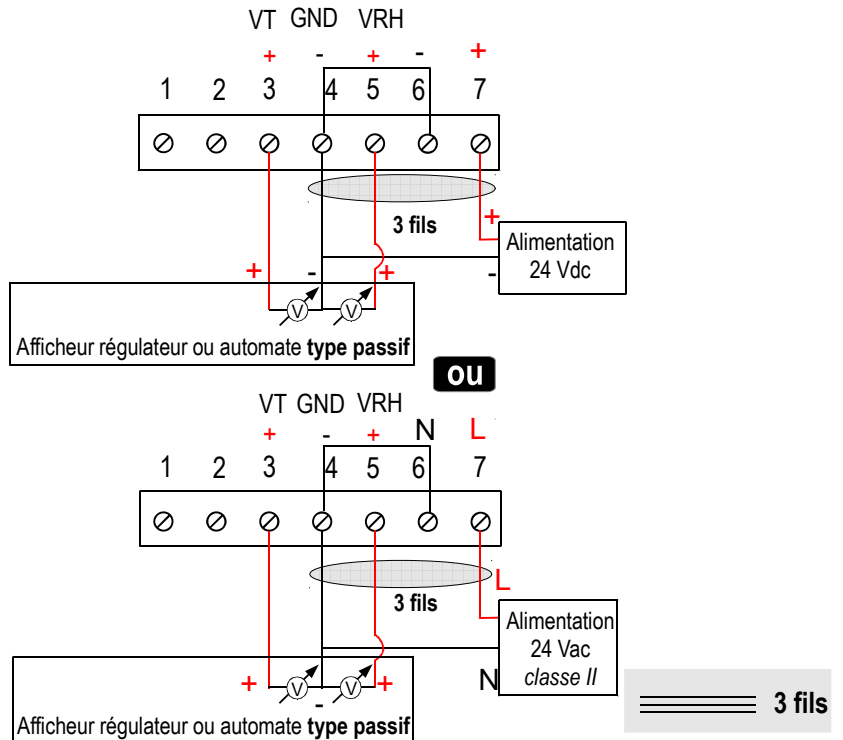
VT GND VRH
+ - + - +
1 2 3 4 5 6 7

3 fils
+
Alimentation 24 Vdc
-
+ - +
V V
Afficheur régulateur ou automate **type passif**

OU

VT GND VRH
+ - + N L
1 2 3 4 5 6 7

L
3 fils
Alimentation 24 Vac *classe II*
+ V - V +
N
Afficheur régulateur ou automate **type passif**

3 fils